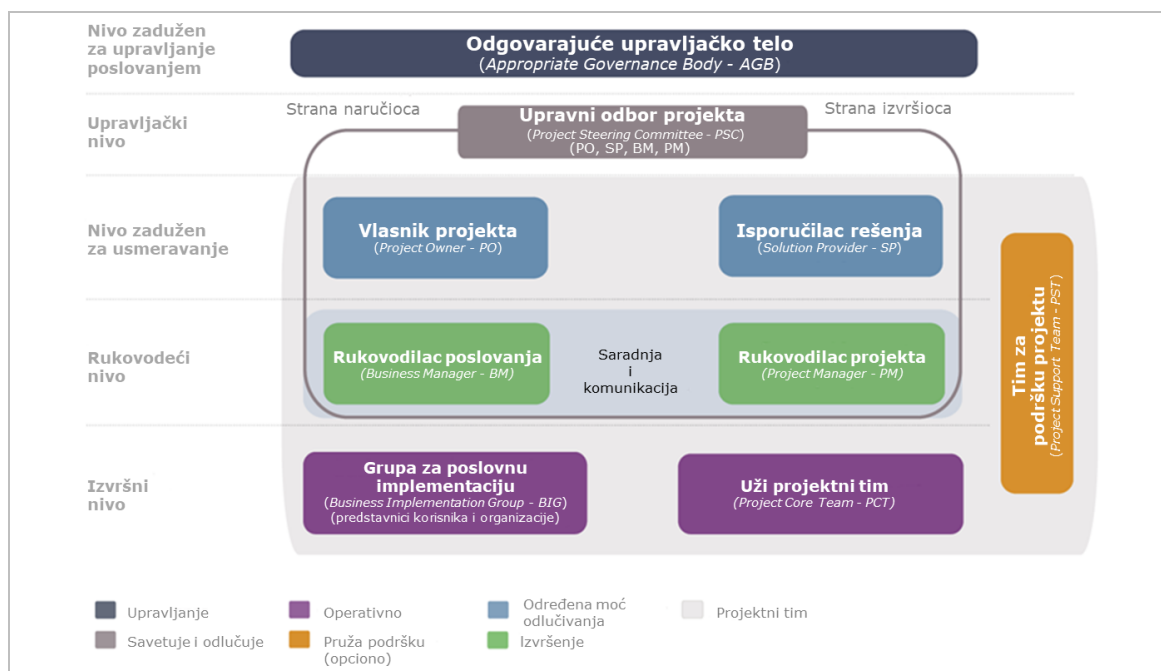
Nivo zadužen za upravljanje poslovanjem

Odgovarajuće upravljačko telo
(*Appropriate Governance Body - AGB*)

Upravljački nivo

Strana naručioca

Upravni odbor projekta
(*Project Steering Committee - PSC*)
(PO, SP, BM, PM)

Strana izvršioca

Nivo zadužen za usmeravanje

Vlasnik projekta
(*Project Owner - PO*)

Isporučilac rešenja
(*Solution Provider - SP*)

Tim za podršku projektu
(*Project Support Team - PST*)

Rukovodeći nivo

Rukovodilac poslovanja
(*Business Manager - BM*)

Saradnja i komunikacija

Rukovodilac projekta
(*Project Manager - PM*)

Izvršni nivo

Grupa za poslovnu implementaciju
(*Business Implementation Group - BIG*)
(predstavnici korisnika i organizacije)

Uži projektni tim
(*Project Core Team - PCT*)

Upravljanje
Savetuje i odlučuje
Operativno
Pruža podršku (opciono)
Određena moć odlučivanja
Izvršenje
Projektni tim